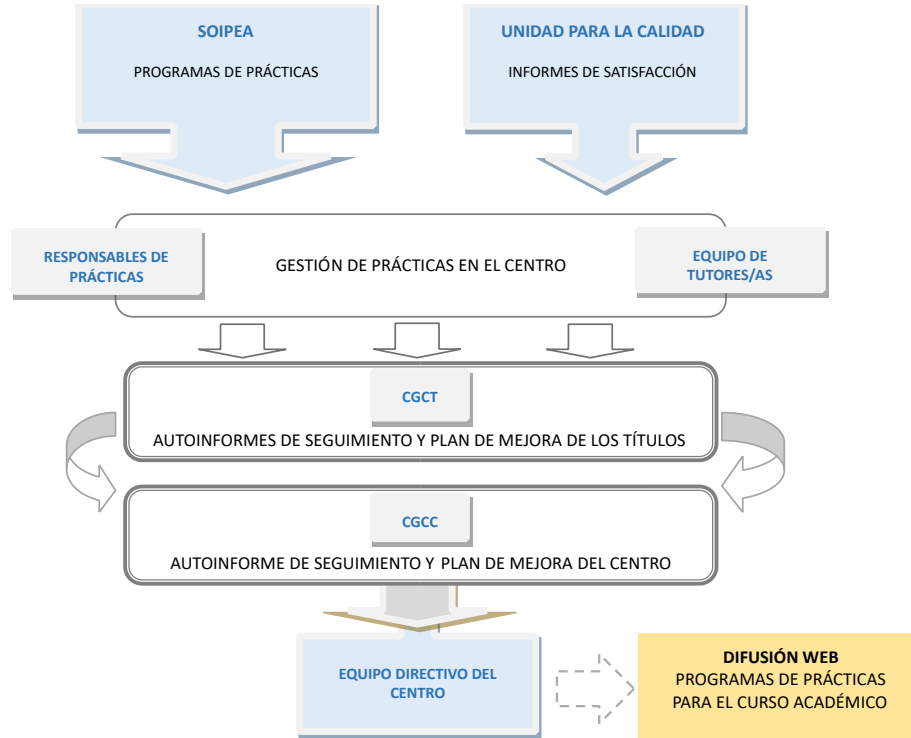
SOIPEA
PROGRAMAS DE PRÁCTICAS

UNIDAD PARA LA CALIDAD
INFORMES DE SATISFACCIÓN

RESPONSABLES DE PRÁCTICAS

GESTIÓN DE PRÁCTICAS EN EL CENTRO

EQUIPO DE TUTORES/AS

CGCT
AUTOINFORMES DE SEGUIMIENTO Y PLAN DE MEJORA DE LOS TÍTULOS

CGCC
AUTOINFORME DE SEGUIMIENTO Y PLAN DE MEJORA DEL CENTRO

EQUIPO DIRECTIVO DEL CENTRO

DIFUSIÓN WEB
PROGRAMAS DE PRÁCTICAS PARA EL CURSO ACADÉMICO